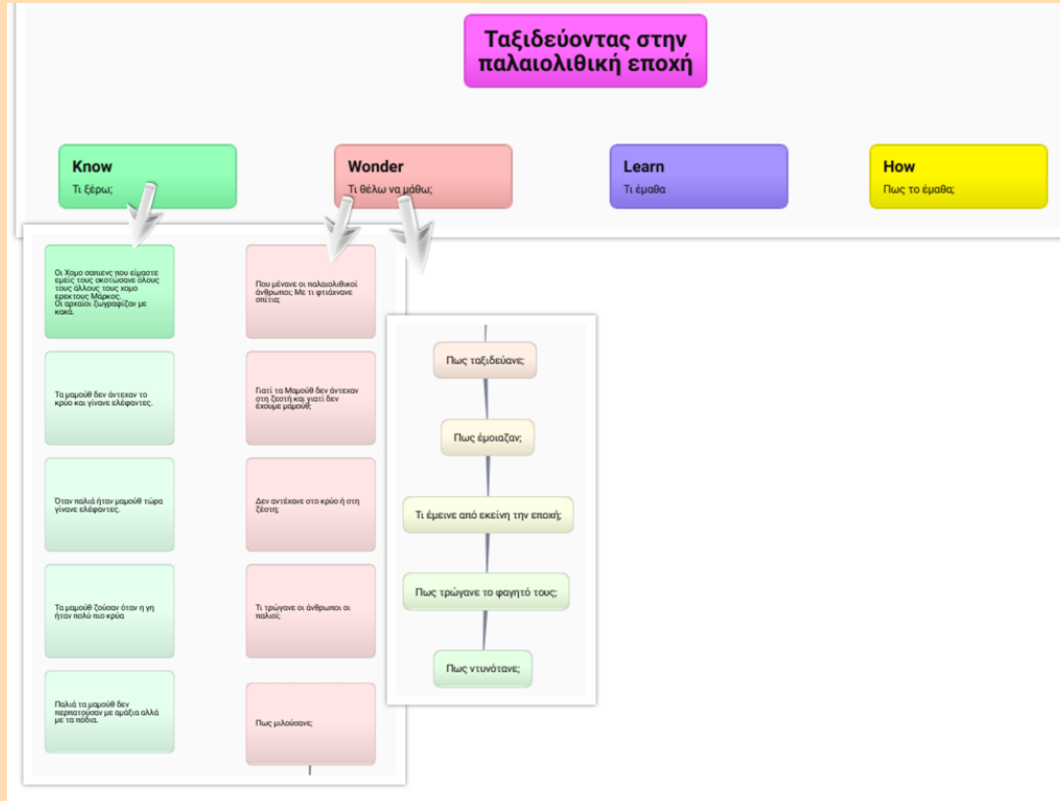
Ταξιδεύοντας στην παλαιολιθική εποχή

Know
Τι ξέρω;

Wonder
Τι θέλω να μάθω;

Learn
Τι έμαθα

How
Πως το έμαθα;

Οι Χομο σαπιενς που είμαστε εμείς τους σκοτώσανε όλους τους άλλους τους χομο ερεκτους Μάρκος.
Οι αρχαίοι ζωγράφιζαν με κακά.

Τα μαμούθ δεν άντεχαν το κρύο και γίνανε ελέφαντες.

Όταν παλιά ήταν μαμούθ τώρα γίνανε ελέφαντες.

Τα μαμούθ ζούσαν όταν η γη ήταν πολύ πιο κρύα

Παλιά τα μαμούθ δεν περπατούσαν με αμάξια αλλά με τα πόδια.

Που μένανε οι παλαιολιθικοί άνθρωποι; Με τι φτιάχνανε σπίτια;

Γιατί τα Μαμούθ δεν άντεχαν στη ζεστή και γιατί δεν έχουμε μαμούθ;

Δεν αντέχανε στο κρύο ή στη ζέστη;

Τι τρώγανε οι άνθρωποι οι παλιοί;

Πως μιλούσανε;

Πως ταξιδεύανε;

Πως έμοιαζαν;

Τι έμεινε από εκείνη την εποχή;

Πως τρώγανε το φαγητό τους;

Πως ντυνότανε;